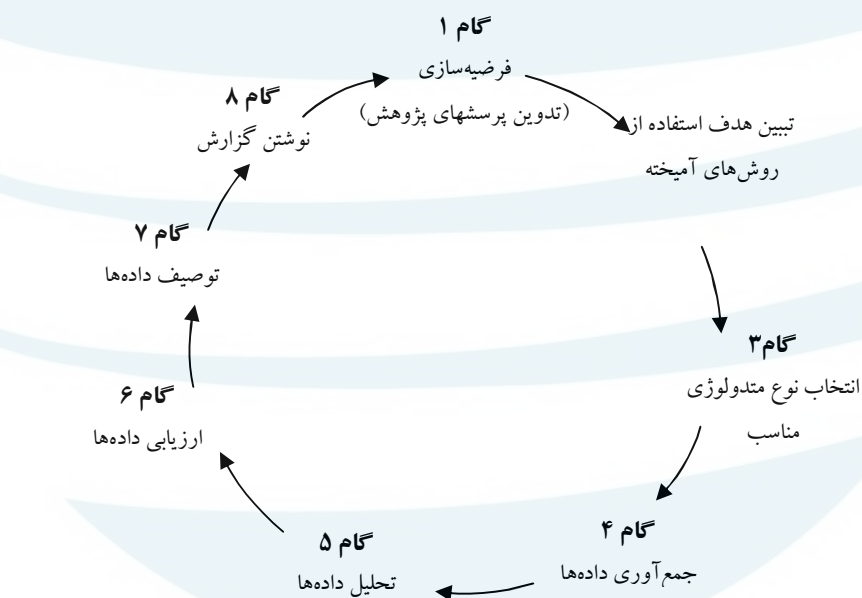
گام ۱
فرضیه‌سازی
(تدوین پرسشهای پژوهش)

تبیین هدف استفاده از روش‌های آمیخته

گام۳
انتخاب نوع متدولوژی مناسب

گام ۴
جمع‌آوری داده‌ها

گام ۵
تحلیل داده‌ها

گام ۶
ارزیابی داده‌ها

گام ۷
توصیف داده‌ها

گام ۸
نوشتن گزارش